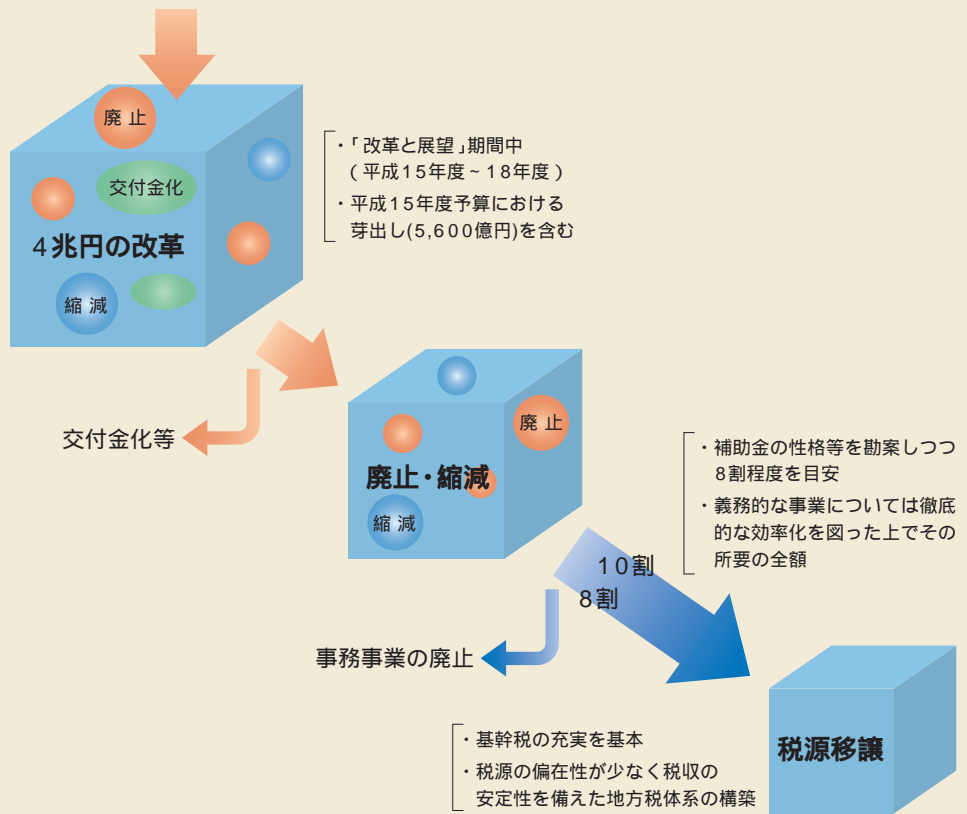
廃止

交付金化

4兆円の改革

縮減

・「改革と展望」期間中 （平成15年度～18年度）

・平成15年度予算における芽出し(5,600億円)を含む

交付金化等

廃止

廃止・縮減

縮減

・補助金の性格等を勘案しつつ8割程度を目安

・義務的な事業については徹底的な効率化を図った上でその所要の全額

10割

8割

事務事業の廃止

・基幹税の充実を基本

・税源の偏在性が少なく税収の安定性を備えた地方税体系の構築

税源移譲